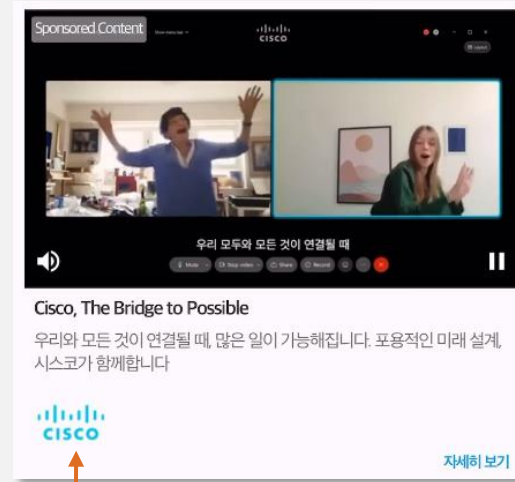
Sponsored Content

Show menu bar

CISCO

Layout

우리 모두와 모든 것이 연결될 때

Mute

Stop video

Share

Record

Cisco, The Bridge to Possible

우리와 모든 것이 연결될 때, 많은 일이 가능해집니다. 포용적인 미래 설계, 시스코가 함께합니다

CISCO

자세히 보기